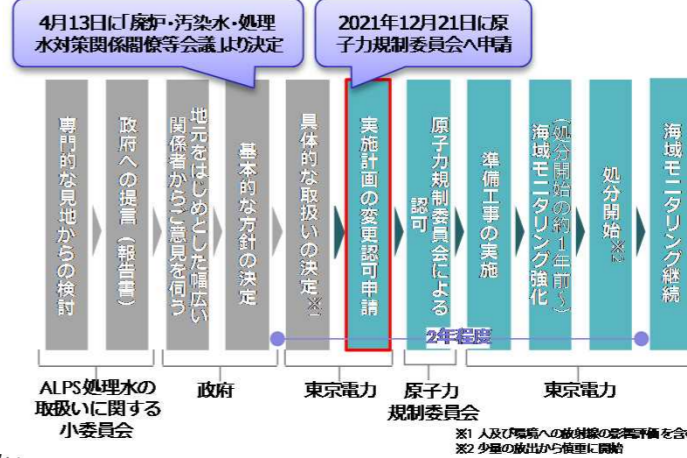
4月13日に「廃炉・汚染水・処理水対策関係閣僚等会議」より決定

2021年12月21日に原子力規制委員会へ申請

専門的な見地からの検討

政府への提言（報告書）

地元をはじめとした幅広い関係者からご意見を伺う

基本的な方針の決定

具体的な取扱いの決定※1

実施計画の変更認可申請

原子力規制委員会による認可

準備工事の実施

海域モニタリング強化（処分開始の約1年前〜）

処分開始※2

海域モニタリング継続

2年程度

ALPS処理水の取扱いに関する小委員会

政府

東京電力

原子力規制委員会

東京電力

※1 人及び環境への放射線の影響評価を含む
※2 少量の放出から慎重に開始